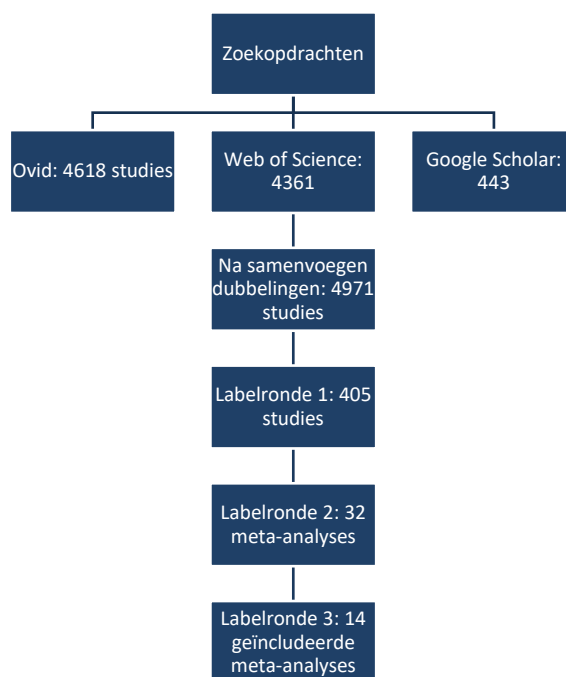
Zoekopdrachten

Ovid: 4618 studies

Web of Science: 4361

Google Scholar: 443

Na samenvoegen dubbelingen: 4971 studies

Labelronde 1: 405 studies

Labelronde 2: 32 meta-analyses

Labelronde 3: 14 geïncludeerde meta-analyses